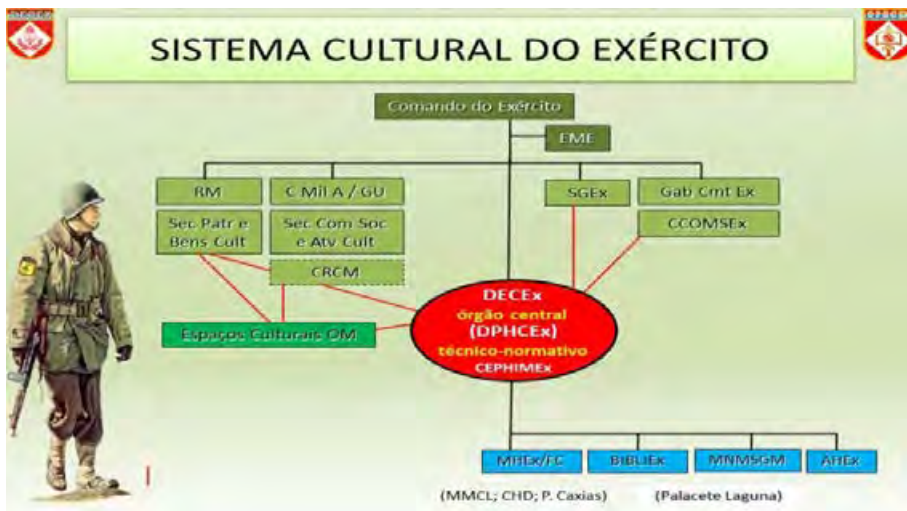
SISTEMA CULTURAL DO EXÉRCITO

Comando do Exército

EME

RM

C Mil A / GU

SGEx

Gab Cmt Ex

Sec Patr e Bens Cult

Sec Com Soc e Atv Cult

CCOMSEx

CRCM

Espaços Culturais OM

DECEx
órgão central
(DPHCEx)
técnico-normativo
CEPHIMEx

MHEx/FC

BIBLIEx

MNMSGM

AHEx

(MMCL; CHD; P. Caxias)

(Palacete Laguna)